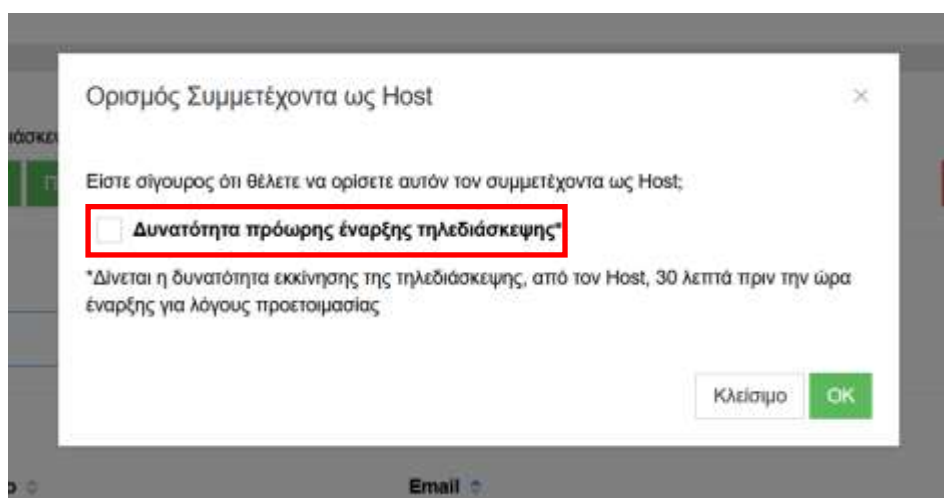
Ορισμός Συμμετέχοντα ως Host

×

Ειστε σίγουρος ότι θέλετε να ορίσετε αυτόν τον συμμετέχοντα ως Host;

Δυνατότητα πρόωρης έναρξης τηλεδιάσκεψης*

*Δίνεται η δυνατότητα εκκίνησης της τηλεδιάσκεψης, από τον Host, 30 λεπτά πριν την ώρα έναρξης για λόγους προετοιμασίας

Κλείσιμο

OK

Email